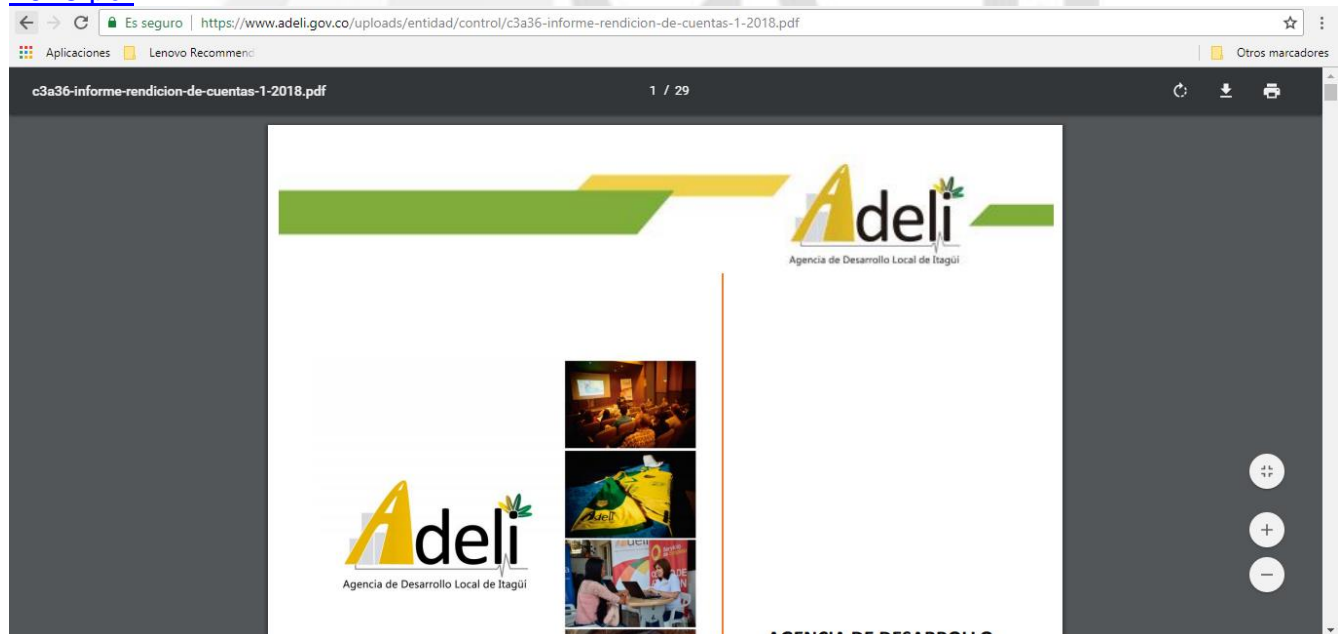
Es seguro | https://www.adeli.gov.co/uploads/entidad/control/c3a36-informe-rendicion-de-cuentas-1-2018.pdf

Aplicaciones Lenovo Recommend

Otros marcadores

c3a36-informe-rendicion-de-cuentas-1-2018.pdf

1 / 29

Adeli

Agencia de Desarrollo Local de Itagüí

Adeli

Agencia de Desarrollo Local de Itagüí

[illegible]